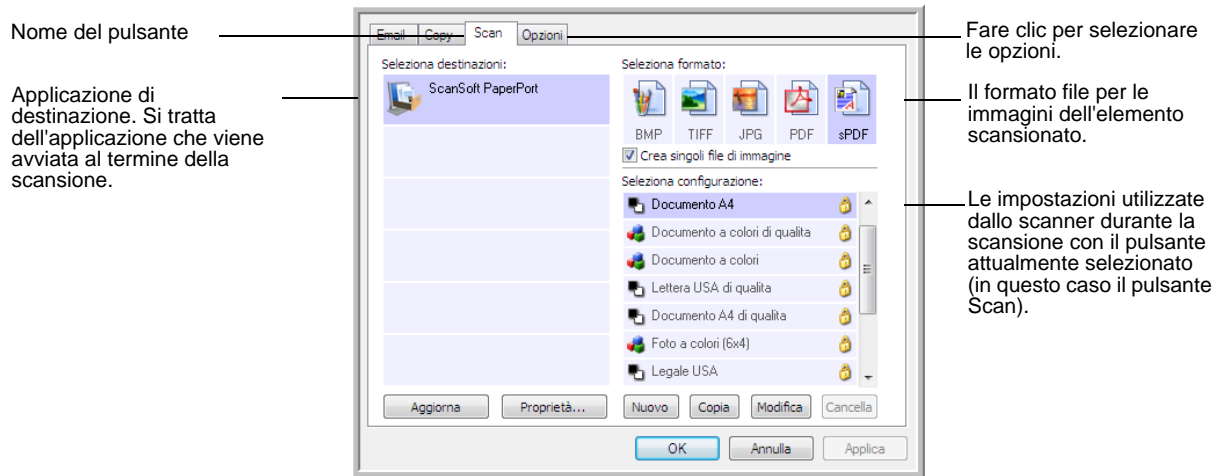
Nome del pulsante

Applicazione di destinazione. Si tratta dell'applicazione che viene avviata al termine della scansione.

Email | Copy | Scan | Opzioni

Seleziona destinazioni:

ScanSoft PaperPort

Seleziona formato:

BMP TIFF JPG PDF sPDF

Crea singoli file di immagine

Seleziona configurazione:

Documento A4
Documento a colori di qualita
Documento a colori
Lettera USA di qualita
Documento A4 di qualita
Foto a colori (6x4)
Legale USA

Aggiorna | Proprietà... | Nuovo | Copia | Modifica | Cancella

OK | Annulla | Applica

Fare clic per selezionare le opzioni.

Il formato file per le immagini dell'elemento scansionato.

Le impostazioni utilizzate dallo scanner durante la scansione con il pulsante attualmente selezionato (in questo caso il pulsante Scan).